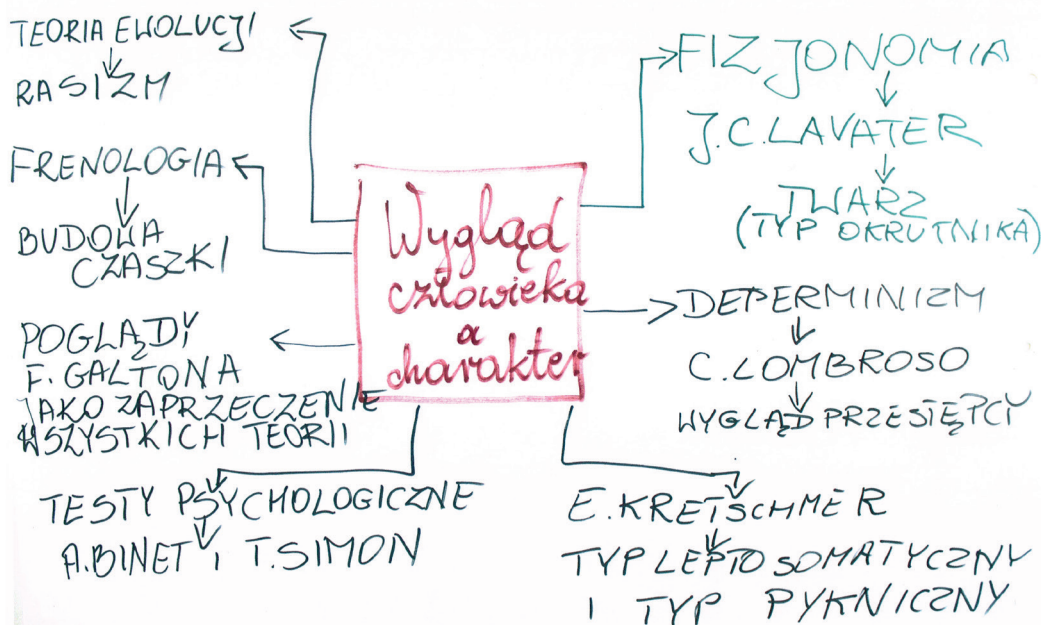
Wygląd człowieka a charakter

TEORIA EWOLUCJI
RASIZM

FRENOLOGIA
BUDOWA CZASZKI

POGLĄDY F. GALTONA JAKO ZAPRZECZENIE WSZYSTKICH TEORII

TESTY PSYCHOLOGICZNE
A.BINET I T.SIMON

FIZJONOMIA
J.C.LAVATER
TWARZ (TYP OKRUTNIKA)

DETERMINIZM
C.LOMBROSO
WYGLĄD PRZESTĘPCY

E.KRETSCHMER
TYP LEPTOSOMATYCZNY I TYP PYKNICZNY